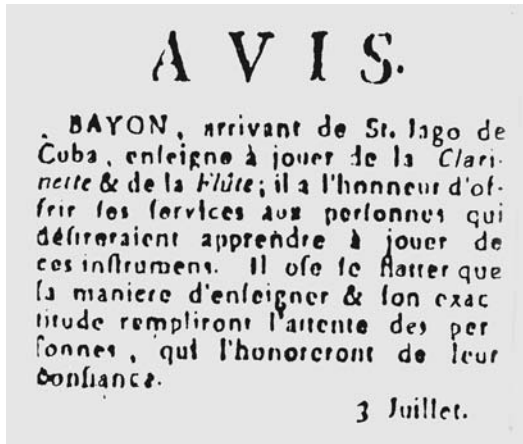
AVIS.

. BAYON, arrivant de St. Iago de Cuba, enfeigne à jouer de la Clarinette & de la Flûte; il a l'honneur d'offrir fes fervices aux perfonnes qui défireraient apprendre à jouer de ces inftrumens. Il ofe fe flatter que fa maniere d'enfeigner & fon exactitude rempliront l'attente des perfonnes, qui l'honoreront de leur confiance.

3 Juillet.